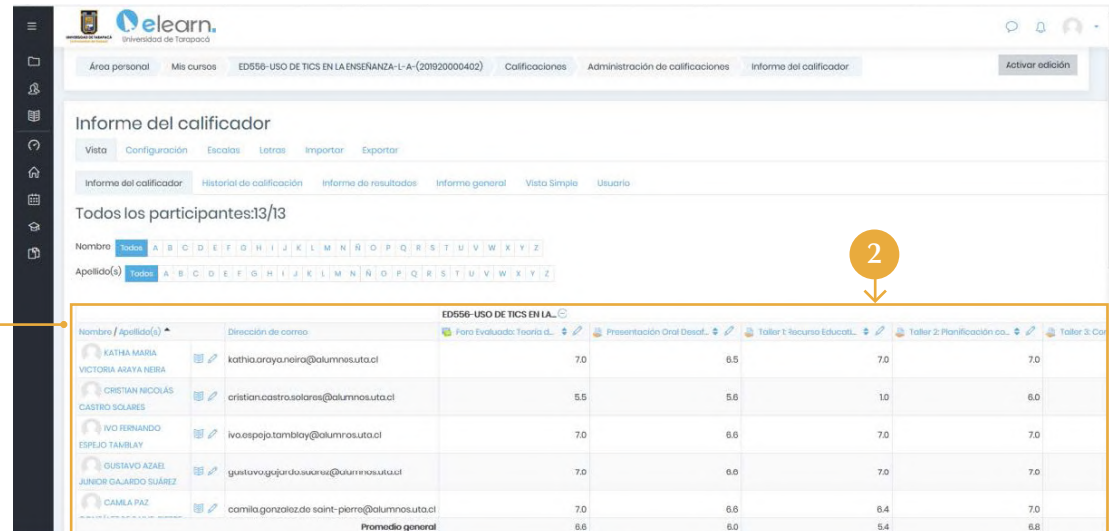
elearn. Universidad de Tarapacá

Área personal Mis cursos ED556-USO DE TICS EN LA ENSEÑANZA-L-A-(201920000402) Calificaciones Administración de calificaciones Informe del calificador

Activar edición

Informe del calificador

Vista Configuración Escalas Letras Importar Exportar

Informe del calificador Historial de calificación Informe de resultados Informe general Vista Simple Usuario

Todos los participantes:13/13

Nombre Todos A B C D E F G H I J K L M N Ñ O P Q R S T U V W X Y Z

Apellido(s) Todos A B C D E F G H I J K L M N Ñ O P Q R S T U V W X Y Z

2

ED556-USO DE TICS EN LA...

| Nombre / Apellido(s) | Dirección de correo | Foro Evaluado: Teoría d... | Presentación Oral Desaf... | Taller 1: Recurso Educati... | Taller 2: Planificación co... | Taller 3: Co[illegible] |
|---|---|---|---|---|---|---|
| KATHIA MARIA VICTORIA ARAYA NEIRA | kathia.araya.neira@alumnos.uta.cl | 7.0 | 6.5 | 7.0 | 7.0 | |
| CRISTIAN NICOLÁS CASTRO SOLARES | cristian.castro.solares@alumnos.uta.cl | 5.5 | 5.6 | 1.0 | 6.0 | |
| IVO FERNANDO ESPEJO TAMBLAY | ivo.espejo.tamblay@alumnos.uta.cl | 7.0 | 6.6 | 7.0 | 7.0 | |
| GUSTAVO AZAEL JUNIOR GAJARDO SUÁREZ | gustavo.gajardo.suarez@alumnos.uta.cl | 7.0 | 6.6 | 7.0 | 7.0 | |
| CAMILA PAZ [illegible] | camila.gonzalez.de saint-pierre@alumnos.uta.cl | 7.0 | 6.6 | 6.4 | 7.0 | |
| Promedio general | | 6.6 | 6.0 | 5.4 | 6.8 | |